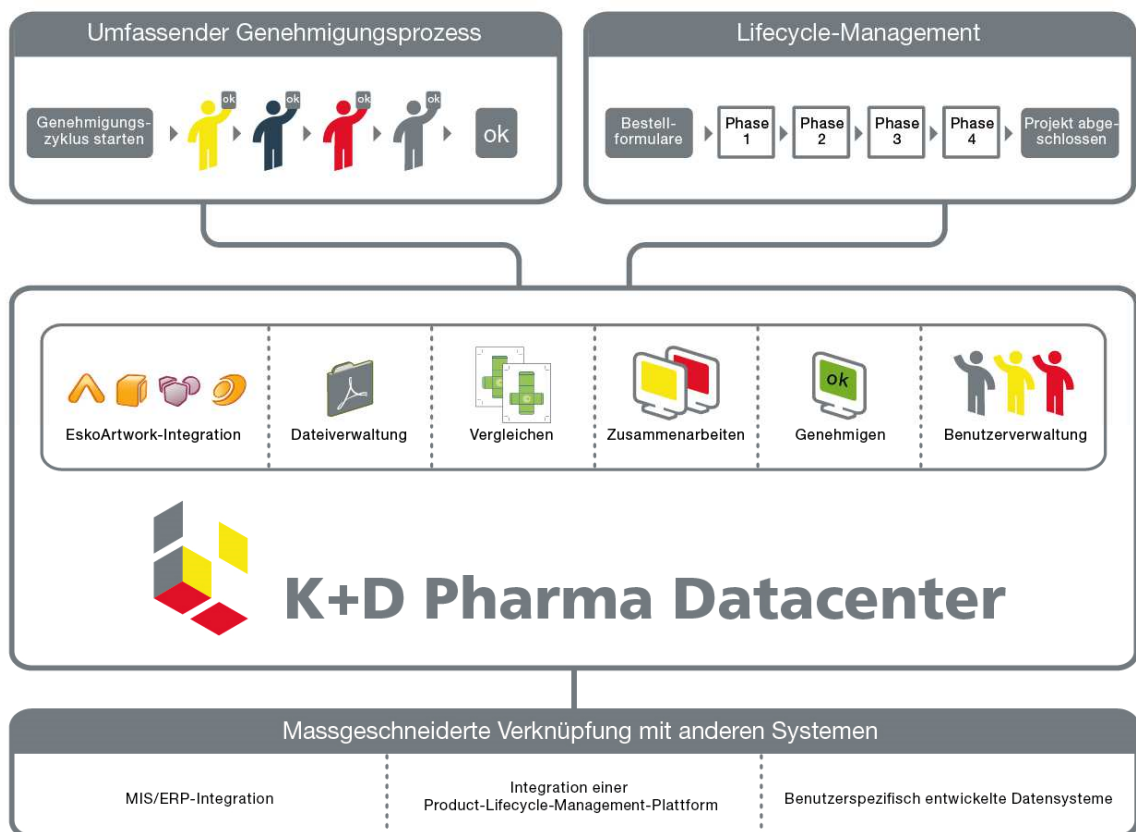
Umfassender Genehmigungsprozess

Genehmigungszyklus starten ok ok ok ok ok

Lifecycle-Management

Bestellformulare Phase 1 Phase 2 Phase 3 Phase 4 Projekt abgeschlossen

EskoArtwork-Integration

Dateiverwaltung

Vergleichen

Zusammenarbeiten

ok

Genehmigen

Benutzerverwaltung

K+D Pharma Datacenter

Massgeschneiderte Verknüpfung mit anderen Systemen

MIS/ERP-Integration

Integration einer Product-Lifecycle-Management-Plattform

Benutzerspezifisch entwickelte Datensysteme